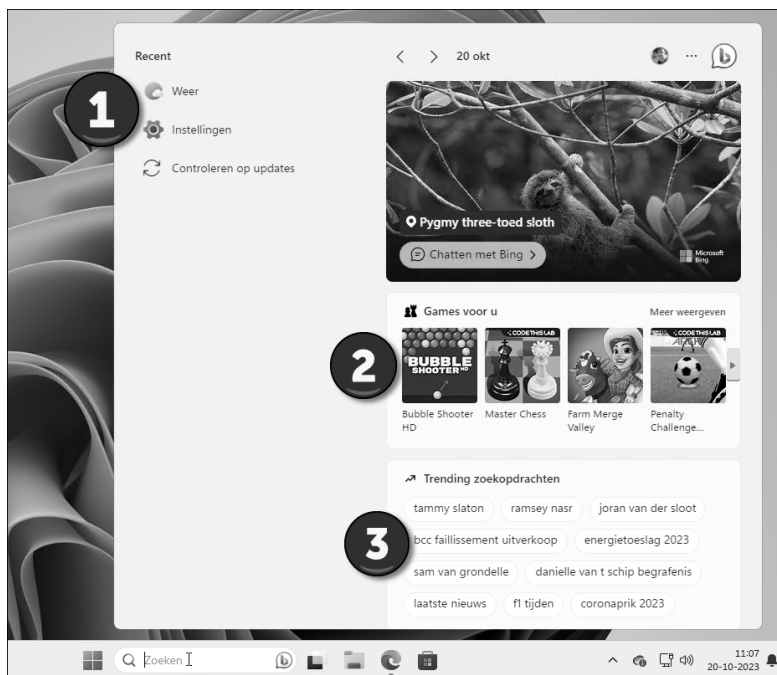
Recent

1

Weer

Instellingen

Controleren op updates

< > 20 okt

Pygmy three-toed sloth

Chatten met Bing >

Microsoft Bing

Games voor u

Meer weergeven

2

BUBBLE SHOOTER HD

CODETHISLAB

CODETHISLAB

Bubble Shooter HD

Master Chess

Farm Merge Valley

Penalty Challenge...

Trending zoekopdrachten

tammy slaton

ramsey nasr

joran van der sloot

3

bcc faillissement uitverkoop

energietoeslag 2023

sam van grondelle

danielle van t schip begrafenis

laatste nieuws

f1 tijden

coronaprik 2023

Zoeken

11:07
20-10-2023